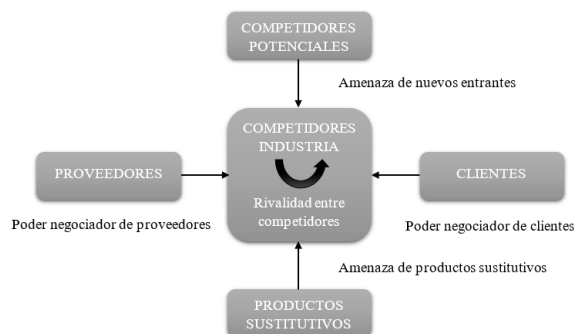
COMPETIDORES POTENCIALES

Amenaza de nuevos entrantes

COMPETIDORES INDUSTRIA

Rivalidad entre competidores

PROVEEDORES

Poder negociador de proveedores

CLIENTES

Poder negociador de clientes

Amenaza de productos sustitutivos

PRODUCTOS SUSTITUTIVOS